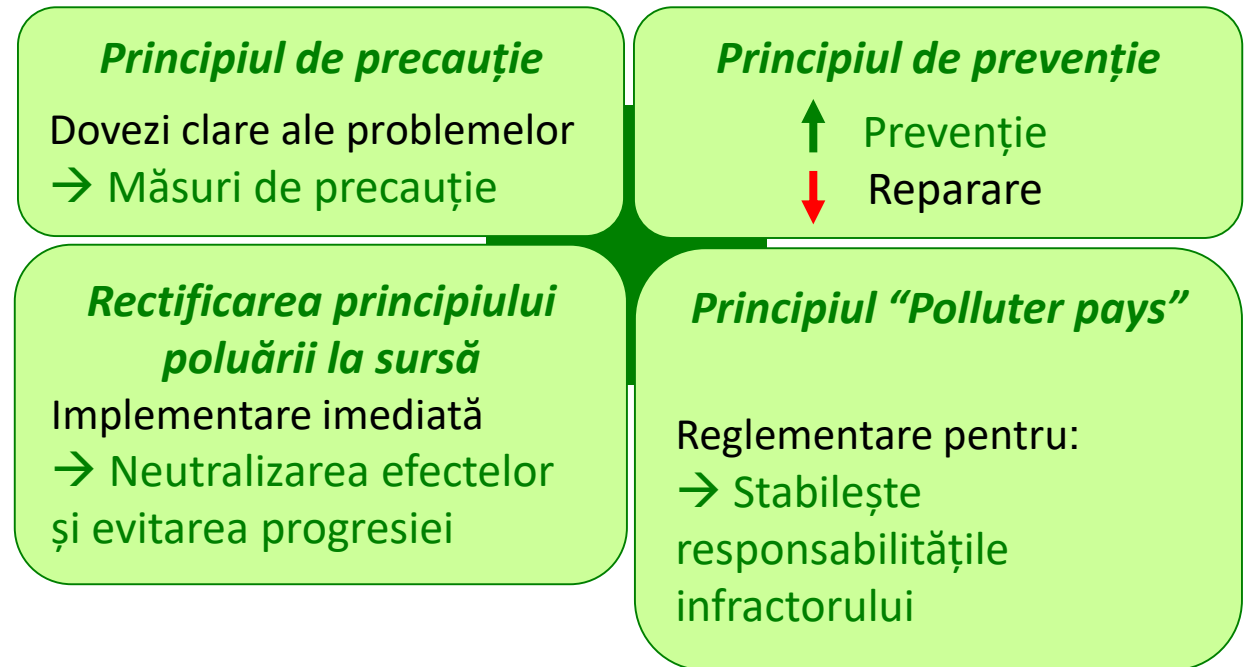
Principiul de precauție

Dovezi clare ale problemelor
→ Măsuri de precauție

Principiul de prevenție

↑ Prevenție
↓ Reparare

Rectificarea principiului poluării la sursă

Implementare imediată
→ Neutralizarea efectelor și evitarea progresiei

Principiul “Polluter pays”

Reglementare pentru:
→ Stabilește responsabilitățile infractorului